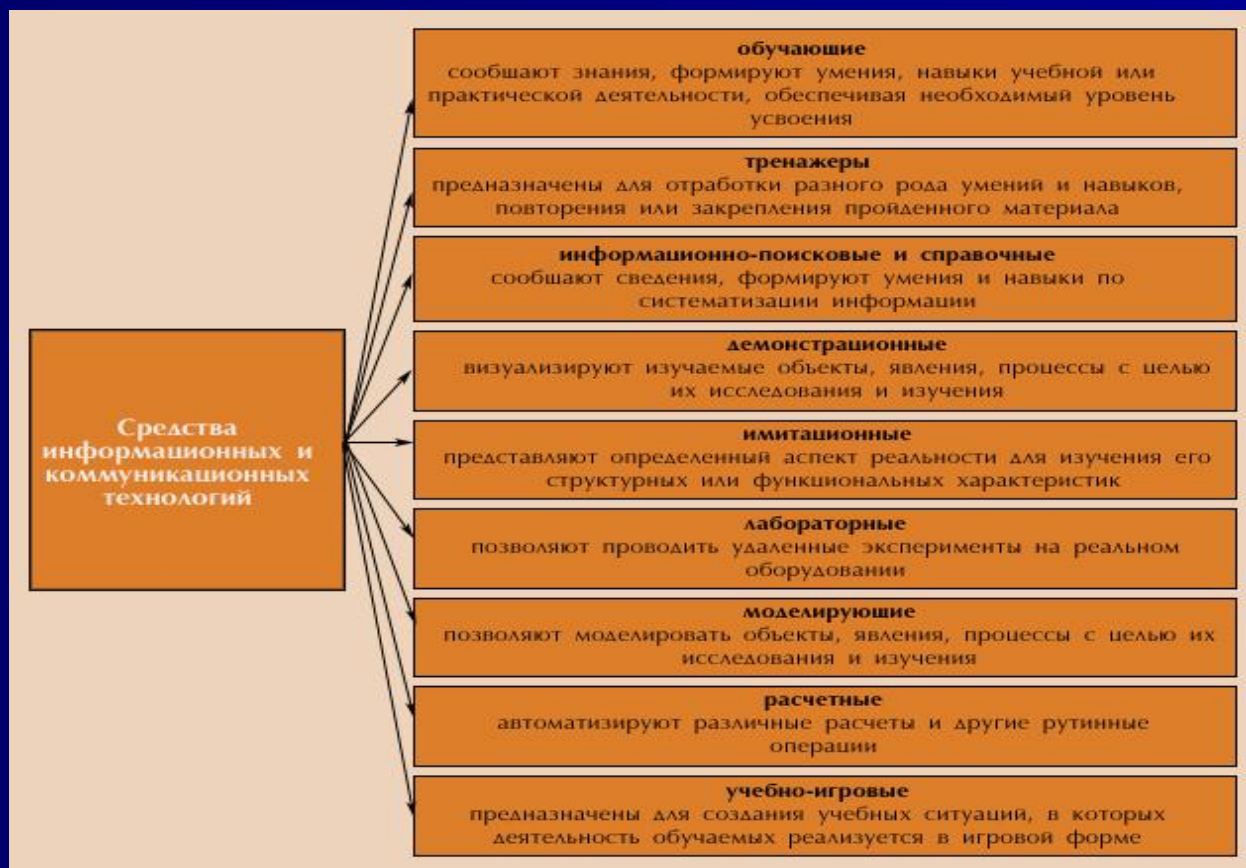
Средства информационных и коммуникационных технологий

обучающие
сообщают знания, формируют умения, навыки учебной или практической деятельности, обеспечивая необходимый уровень усвоения

тренажеры
предназначены для отработки разного рода умений и навыков, повторения или закрепления пройденного материала

информационно-поисковые и справочные
сообщают сведения, формируют умения и навыки по систематизации информации

демонстрационные
визуализируют изучаемые объекты, явления, процессы с целью их исследования и изучения

имитационные
представляют определенный аспект реальности для изучения его структурных или функциональных характеристик

лабораторные
позволяют проводить удаленные эксперименты на реальном оборудовании

моделирующие
позволяют моделировать объекты, явления, процессы с целью их исследования и изучения

расчетные
автоматизируют различные расчеты и другие рутинные операции

учебно-игровые
предназначены для создания учебных ситуаций, в которых деятельность обучаемых реализуется в игровой форме